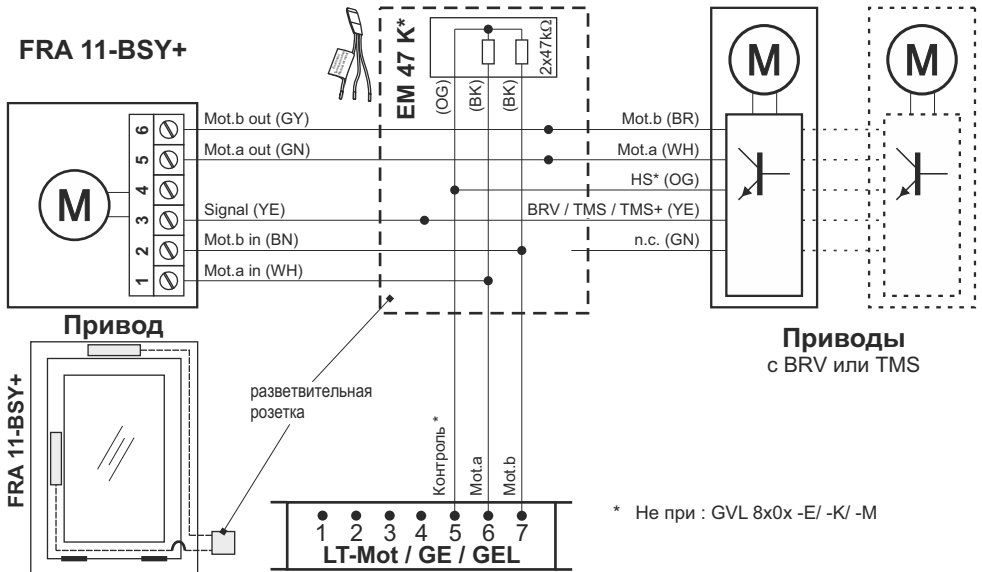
FRA 11-BSY+

EM 47 K*

2x47kΩ

(OG)
(BK)
(BK)

6
5
4
3
2
1

M

Mot.b out (GY)
Mot.a out (GN)
Signal (YE)
Mot.b in (BN)
Mot.a in (WH)

Mot.b (BR)
Mot.a (WH)
HS* (OG)
BRV / TMS / TMS+ (YE)
n.c. (GN)

M

M

Привод

FRA 11-BSY+

разветвительная розетка

Приводы
с BRV или TMS

Контроль *
Mot.a
Mot.b

1 2 3 4 5 6 7
LT-Mot / GE / GEL

* Не при : GVL 8x0x -E/ -K/ -M